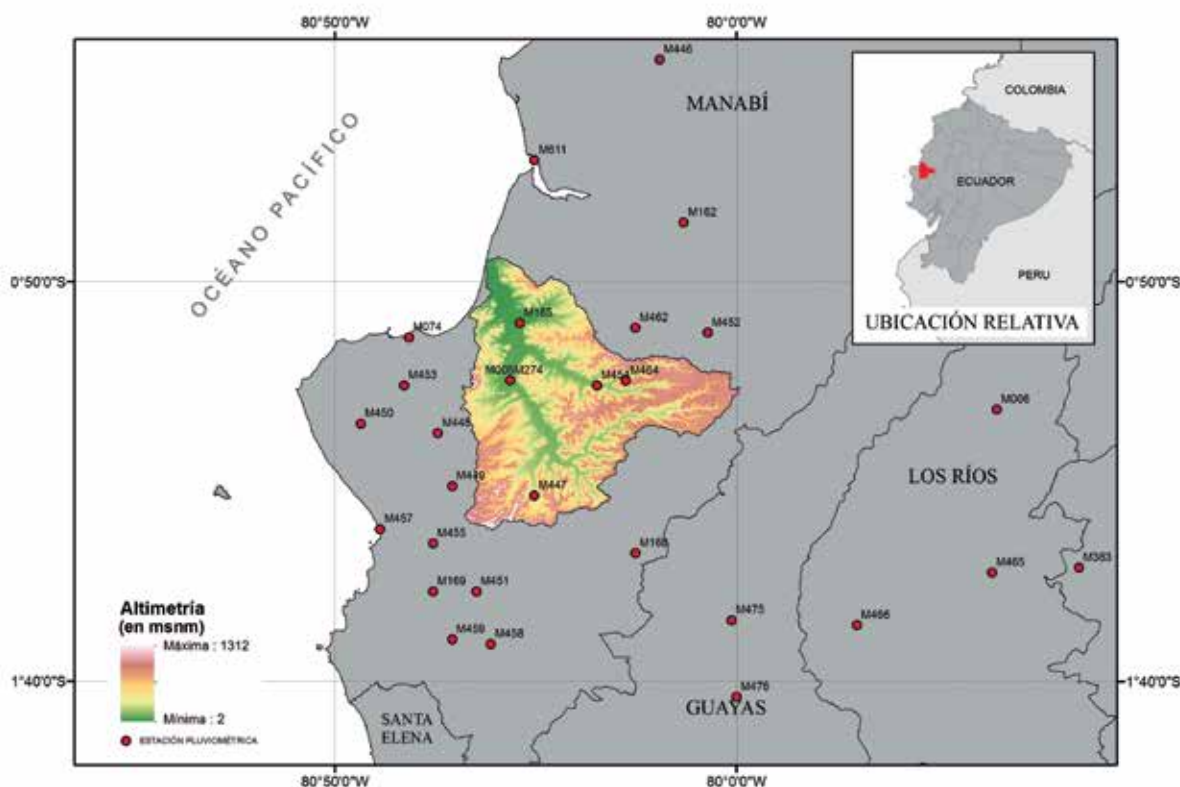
80°50'0"W
80°0'0"W
M446
MANABÍ
OCÉANO PACÍFICO
M611
M162
COLOMBIA
ECUADOR
PERU
UBICACIÓN RELATIVA
0°50'0"S
0°50'0"S
M165
M462
M452
M074
M433
M008
M274
M454
M464
M450
M448
M006
M449
M447
LOS RÍOS
M457
M455
M168
M465
M383
M169
M451
Altimetría (en msnm)
Máxima : 1312
Mínima : 2
M475
M466
M459
M458
1°40'0"S
1°40'0"S
M476
GUAYAS
SANTA ELENA
ESTACIÓN PLUVIOMÉTRICA
80°50'0"W
80°0'0"W